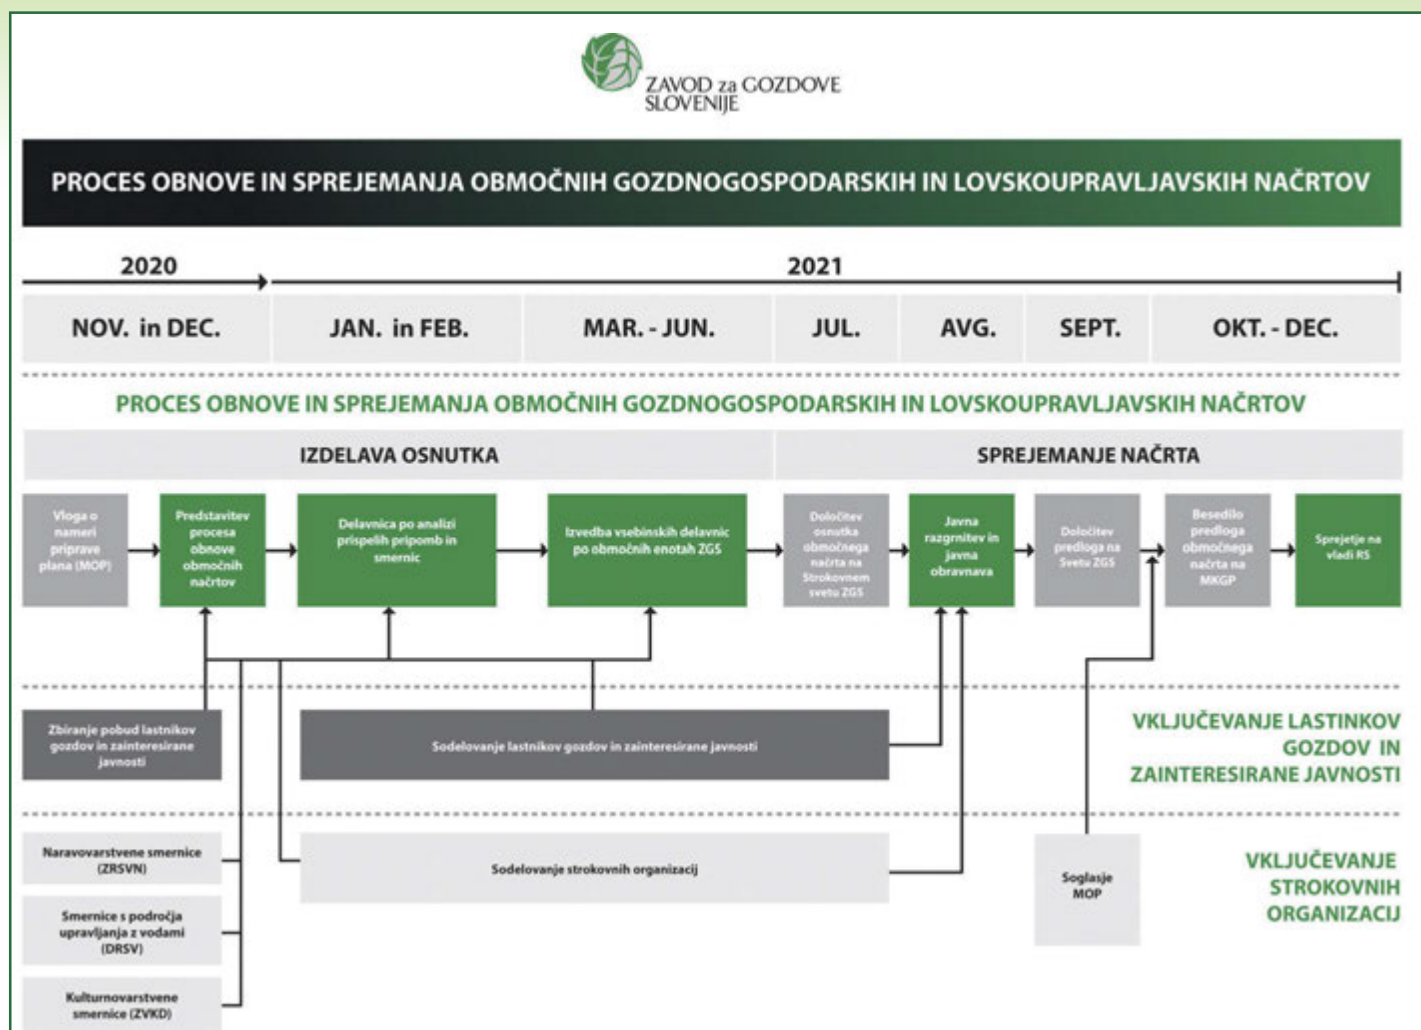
ZAVOD za GOZDOVE SLOVENIJE

PROCES OBNOVE IN SPREJEMANJA OBMOČNIH GOZDNOGOSPODARSKIH IN LOVSKOUPRAVLJAVSKIH NAČRTOV

2020

2021

| NOV. in DEC. | JAN. in FEB. | MAR. - JUN. | JUL. | AVG. | SEPT. | OKT. - DEC. |
|---|---|---|---|---|---|---|

PROCES OBNOVE IN SPREJEMANJA OBMOČNIH GOZDNOGOSPODARSKIH IN LOVSKOUPRAVLJAVSKIH NAČRTOV

IZDELAVA OSNUTKA

SPREJEMANJE NAČRTA

Vloga o nameri priprave plana (MOP)

Predstavitev procesa obnove območnih načrtov

Delavnica po analizi prispelih pripomb in smernic

Izvedba vsebinskih delavnic po območnih enotah ZGS

Določitev osnutka območnega načrta na Strokovnem svetu ZGS

Javna razgrnitev in javna obravnava

Določitev predloga na Svetu ZGS

Besedilo predloga območnega načrta na MKGP

Sprejetje na vladi RS

Zbiranje pobud lastnikov gozdov in zainteresirane javnosti

Sodelovanje lastnikov gozdov in zainteresirane javnosti

VKLJUČEVANJE LASTINKOV GOZDOV IN ZAINTERESIRANE JAVNOSTI

Naravovarstvene smernice (ZRSVN)

Smernice s področja upravljanja z vodami (DRSV)

Kulturnovarstvene smernice (ZVKD)

Sodelovanje strokovnih organizacij

Soglasje MOP

VKLJUČEVANJE STROKOVNIH ORGANIZACIJ